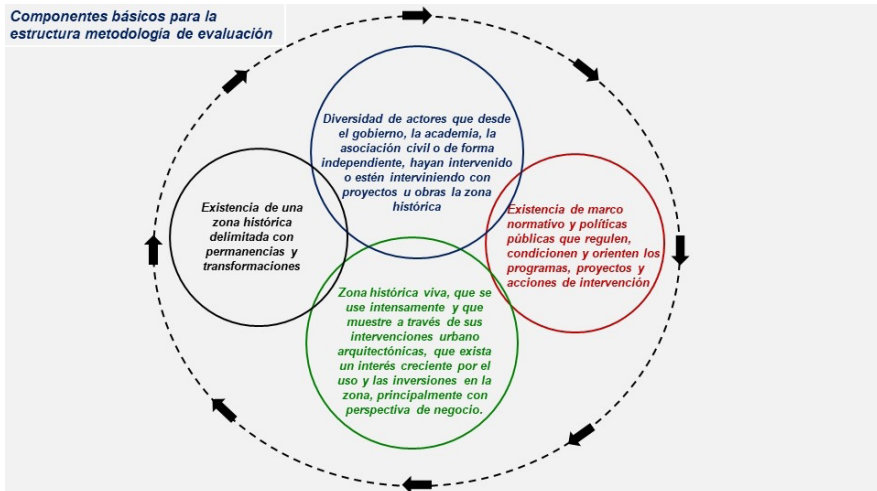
Componentes básicos para la estructura metodología de evaluación

Diversidad de actores que desde el gobierno, la academia, la asociación civil o de forma independiente, hayan intervenido o estén interviniendo con proyectos u obras la zona histórica

Existencia de una zona histórica delimitada con permanencias y transformaciones

Existencia de marco normativo y políticas públicas que regulen, condicionen y orienten los programas, proyectos y acciones de intervención

Zona histórica viva, que se use intensamente y que muestre a través de sus intervenciones urbano arquitectónicas, que exista un interés creciente por el uso y las inversiones en la zona, principalmente con perspectiva de negocio.